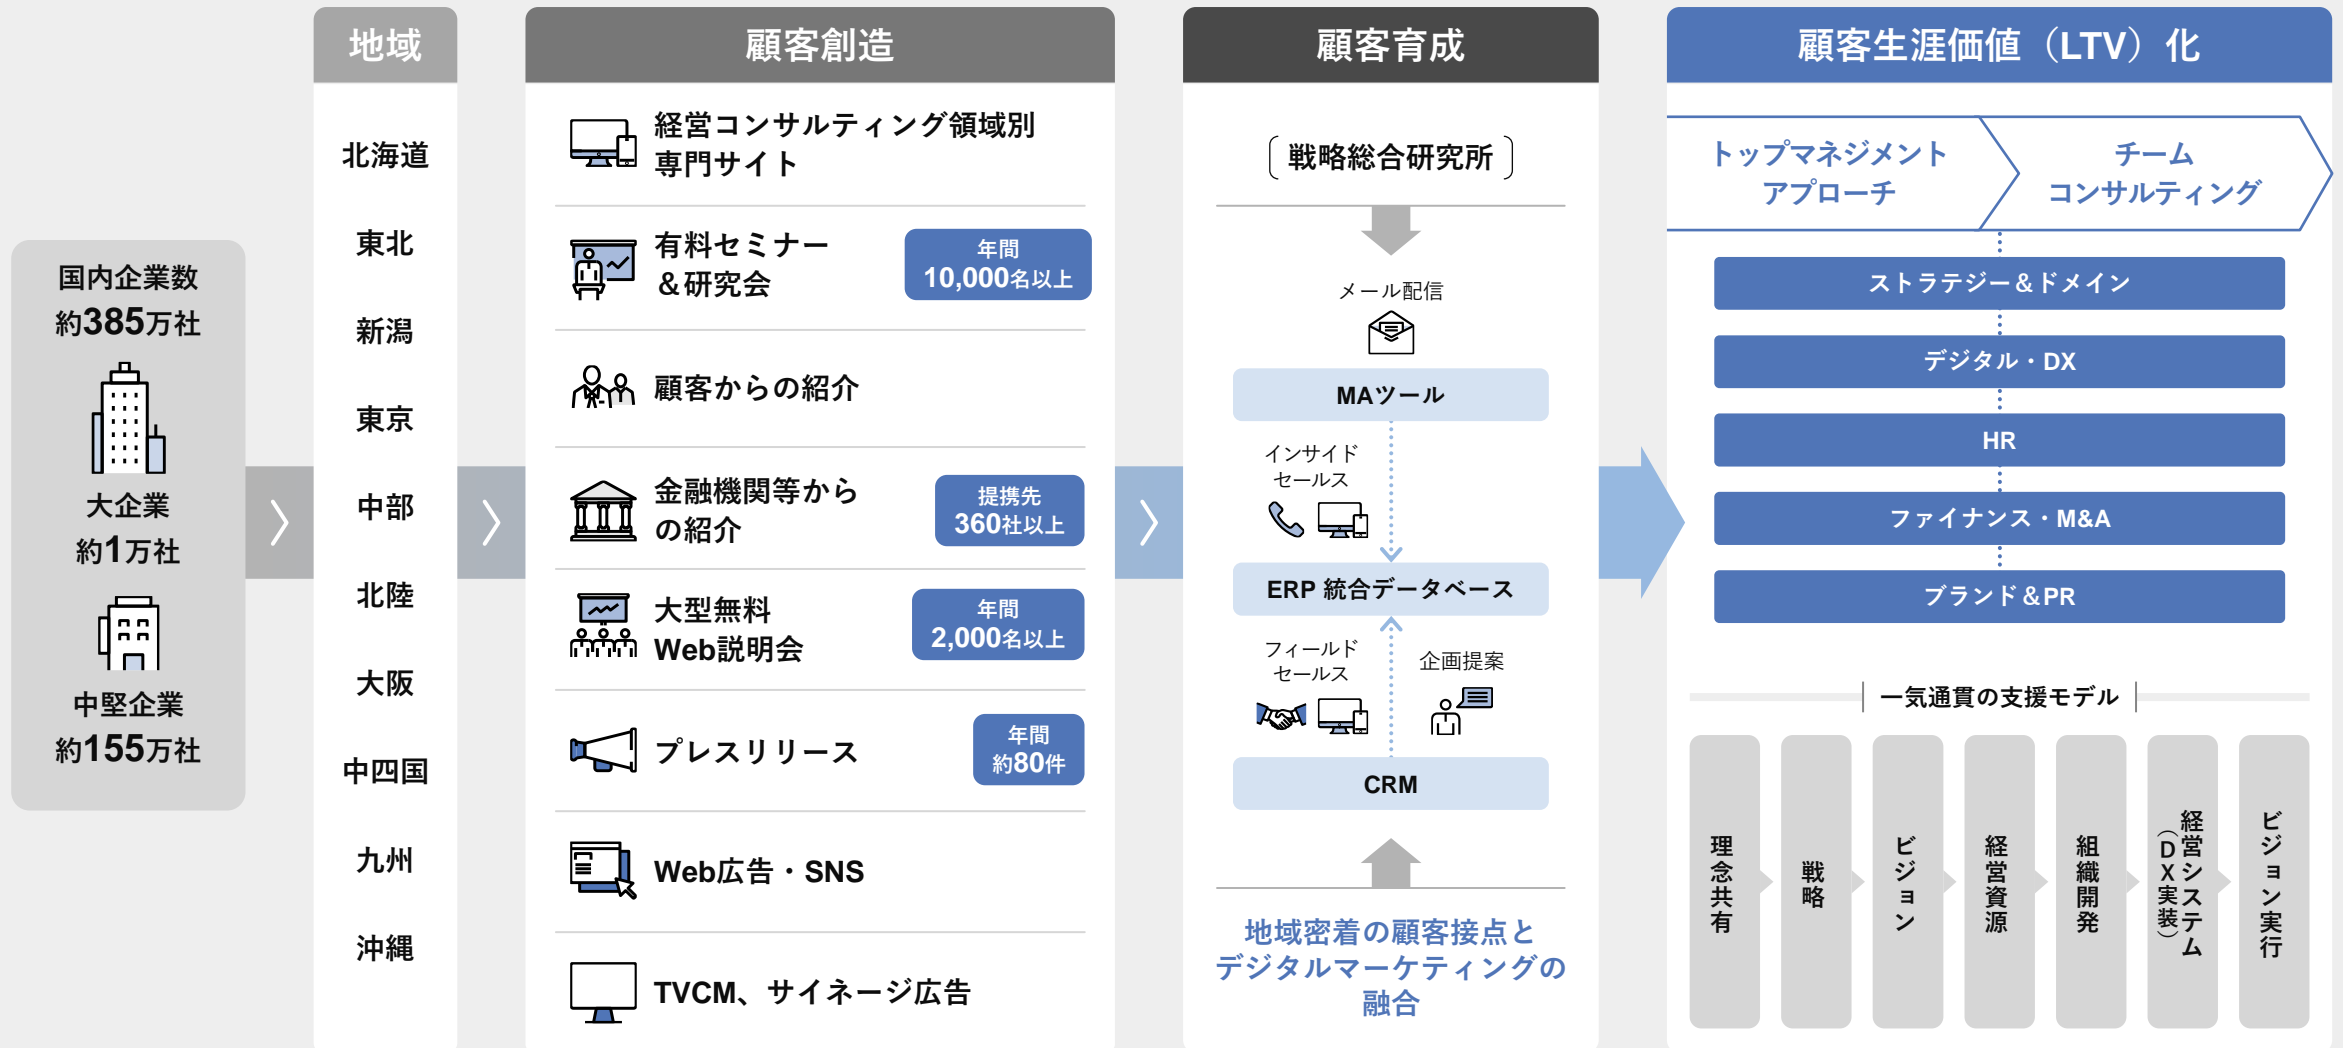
国内企業数
約385万社

大企業
約1万社

中堅企業
約155万社

地域

北海道
東北
新潟
東京
中部
北陸
大阪
中四国
九州
沖縄

顧客創造

経営コンサルティング領域別専門サイト

有料セミナー＆研究会
年間 10,000名以上

顧客からの紹介

金融機関等からの紹介
提携先 360社以上

大型無料 Web説明会
年間 2,000名以上

プレスリリース
年間 約80件

Web広告・SNS

TVCM、サイネージ広告

顧客育成

戦略総合研究所

メール配信

MAツール

インサイドセールス

ERP 統合データベース

フィールドセールス

企画提案

CRM

地域密着の顧客接点とデジタルマーケティングの融合

顧客生涯価値（LTV）化

トップマネジメントアプローチ

チームコンサルティング

ストラテジー＆ドメイン

デジタル・DX

HR

ファイナンス・M&A

ブランド＆PR

一気通貫の支援モデル

理念共有

戦略

ビジョン

経営資源

組織開発

経営システム（DX実装）

ビジョン実行